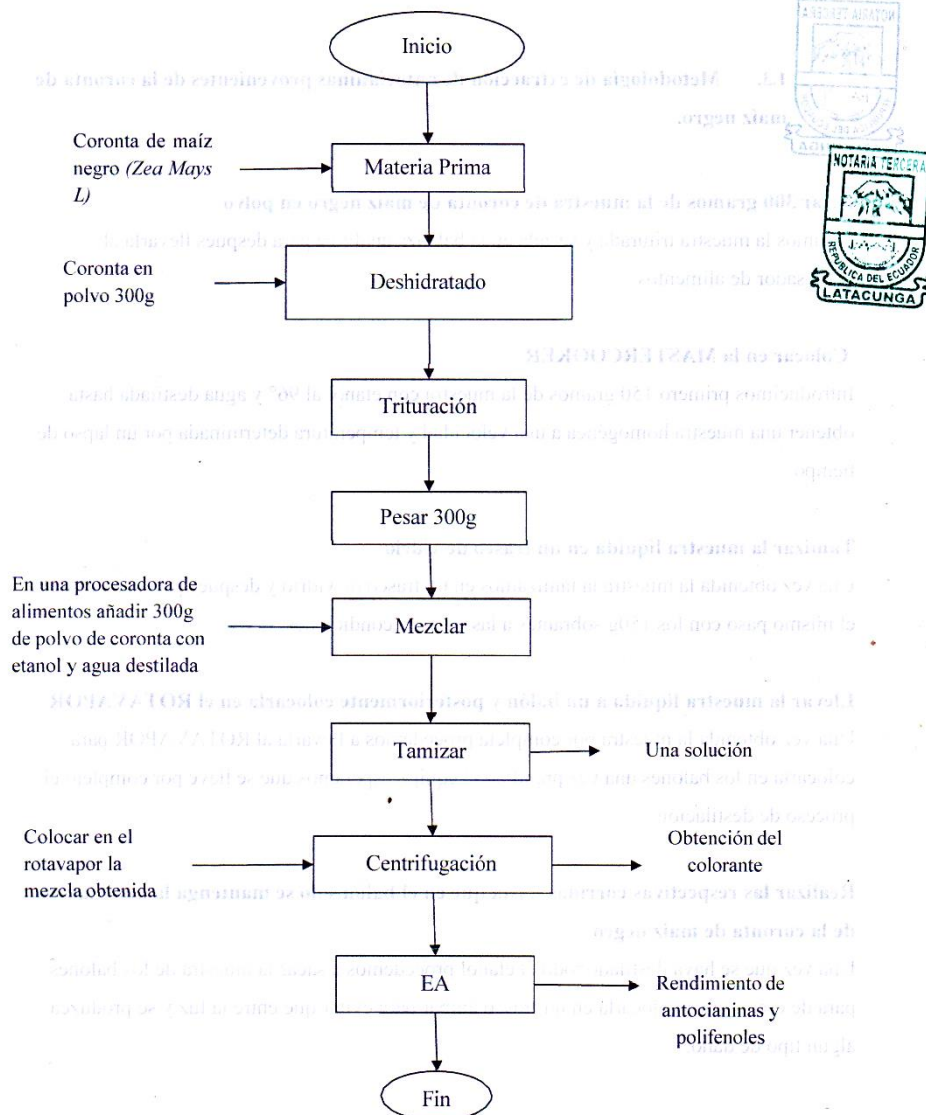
Inicio

Coronta de maíz negro *(Zea Mays L)*

Materia Prima

Coronta en polvo 300g

Deshidratado

Trituración

Pesar 300g

En una procesadora de alimentos añadir 300g de polvo de coronta con etanol y agua destilada

Mezclar

Tamizar

Una solución

Colocar en el rotavapor la mezcla obtenida

Centrifugación

Obtención del colorante

EA

Rendimiento de antocianinas y polifenoles

Fin

NOTARIA TERCERA
REPUBLICA DEL ECUADOR
LATACUNGA

1.1. Metodología de extracción de antocianinas provenientes de la coronta de maíz negro.

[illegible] 300 gramos de la muestra de coronta de maíz negro en polvo
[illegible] la muestra triturada y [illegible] después llevarla al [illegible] de alimentos

Colocar en la MASTERCOOKER
Introducimos primero 150 gramos de la muestra con etanol al 96% y agua destilada hasta obtener una muestra homogénea a una velocidad y temperatura determinada por un lapso de tiempo.

Tamizar la muestra líquida en un matraz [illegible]
Una vez obtenida la muestra la tamizamos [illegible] y después el mismo paso con los 150g sobrantes a las mismas condiciones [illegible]

Llevar la muestra líquida a un balón y posteriormente colocarla en el ROTAVAPOR
Una vez obtenida la muestra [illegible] a llevar al ROTAVAPOR para colocarla en los balones una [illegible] se lleve por completo el proceso de destilación

Realizar las respectivas correcciones para que el colorante se mantenga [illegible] de la coronta de maíz negro
Una vez que se lleva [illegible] el colorante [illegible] de los balones para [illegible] que entre la luz y se produzca algún tipo de daño.